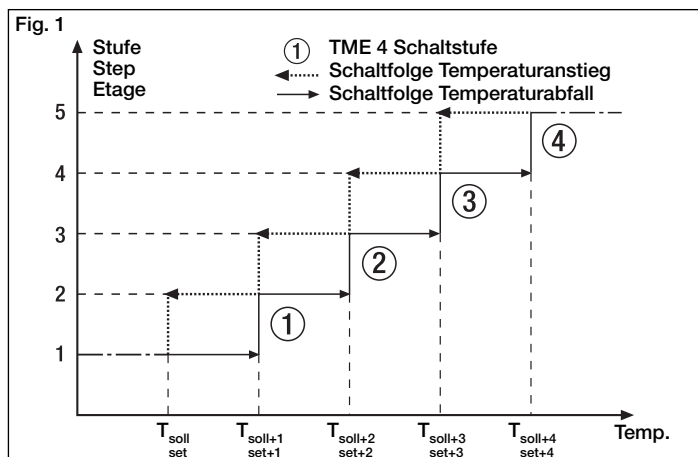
Fig. 1

Stufe
Step
Etage

① TME 4 Schaltstufe
Schaltfolge Temperaturanstieg
Schaltfolge Temperaturabfall

5
4
3
2
1

④
③
②
①

$T_{soll}$ set
$T_{soll+1}$ set+1
$T_{soll+2}$ set+2
$T_{soll+3}$ set+3
$T_{soll+4}$ set+4
Temp.